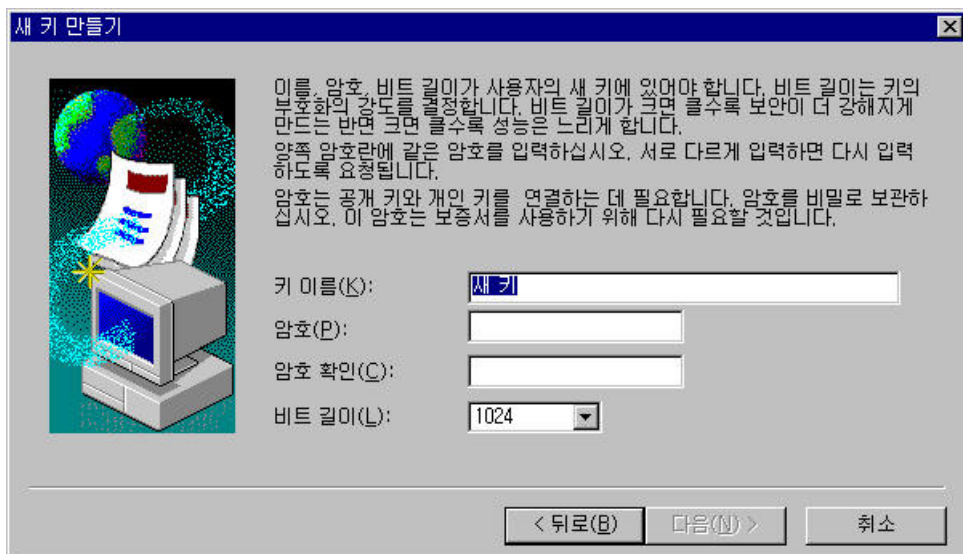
새 키 만들기

이름, 암호, 비트 길이가 사용자의 새 키에 있어야 합니다. 비트 길이는 키의 부호화의 강도를 결정합니다. 비트 길이가 크면 클수록 보안이 더 강해지게 만드는 반면 크면 클수록 성능은 느리게 합니다.

양쪽 암호란에 같은 암호를 입력하십시오. 서로 다르게 입력하면 다시 입력하도록 요청됩니다.

암호는 공개 키와 개인 키를 연결하는 데 필요합니다. 암호를 비밀로 보관하십시오. 이 암호는 보증서를 사용하기 위해 다시 필요할 것입니다.

키 이름(K): 새 키

암호(P):

암호 확인(C):

비트 길이(L): 1024

< 뒤로(B) 다음(N) > 취소